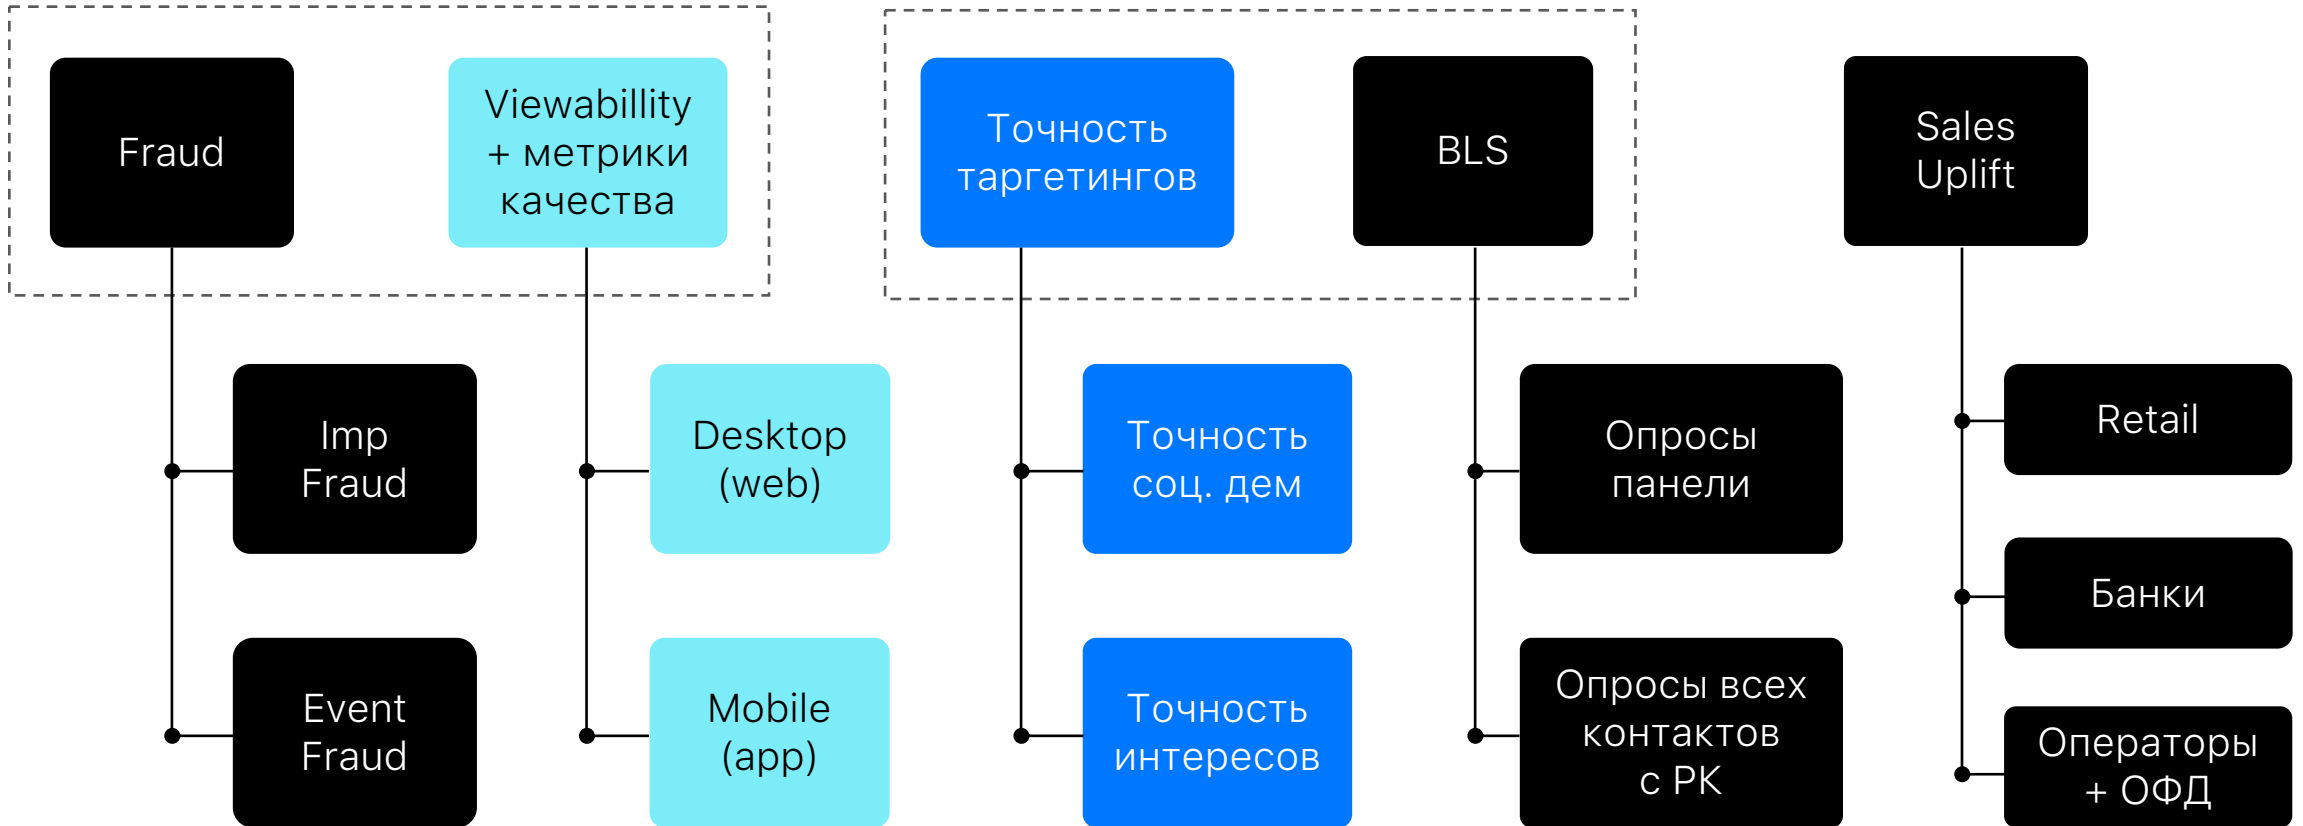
Fraud

Viewabillity + метрики качества

Точность таргетингов

BLS

Sales Uplift

Imp Fraud

Event Fraud

Desktop (web)

Mobile (app)

Точность соц. дем

Точность интересов

Опросы панели

Опросы всех контактов с РК

Retail

Банки

Операторы + ОФД